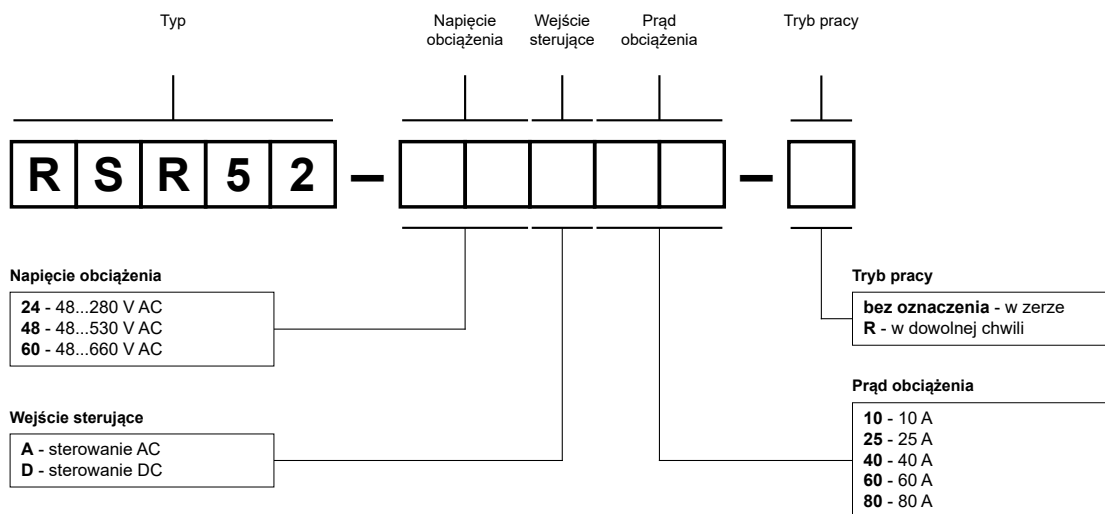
Typ

Napięcie obciążenia

Wejście sterujące

Prąd obciążenia

Tryb pracy

R S R 5 2 – – 

Napięcie obciążenia

**24** - 48...280 V AC
**48** - 48...530 V AC
**60** - 48...660 V AC

Tryb pracy

**bez oznaczenia** - w zerze
**R** - w dowolnej chwili

Prąd obciążenia

**10** - 10 A
**25** - 25 A
**40** - 40 A
**60** - 60 A
**80** - 80 A

Wejście sterujące

**A** - sterowanie AC
**D** - sterowanie DC